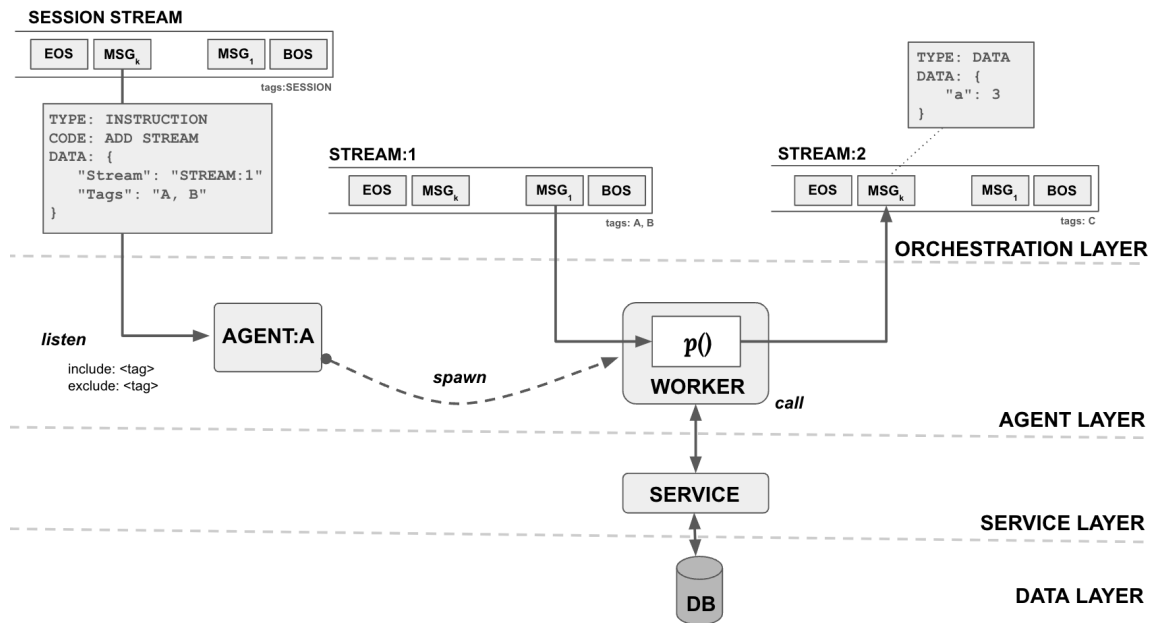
SESSION STREAM

EOS $MSG_k$ $MSG_1$ BOS

tags:SESSION

TYPE: INSTRUCTION
CODE: ADD STREAM
DATA: {
"Stream": "STREAM:1"
"Tags": "A, B"
}

STREAM:1

EOS $MSG_k$ $MSG_1$ BOS

tags: A, B

TYPE: DATA
DATA: {
"a": 3
}

STREAM:2

EOS $MSG_k$ $MSG_1$ BOS

tags: C

ORCHESTRATION LAYER

listen

include: <tag>
exclude: <tag>

AGENT:A

spawn

$p()$

WORKER

call

AGENT LAYER

SERVICE

SERVICE LAYER

DB

DATA LAYER